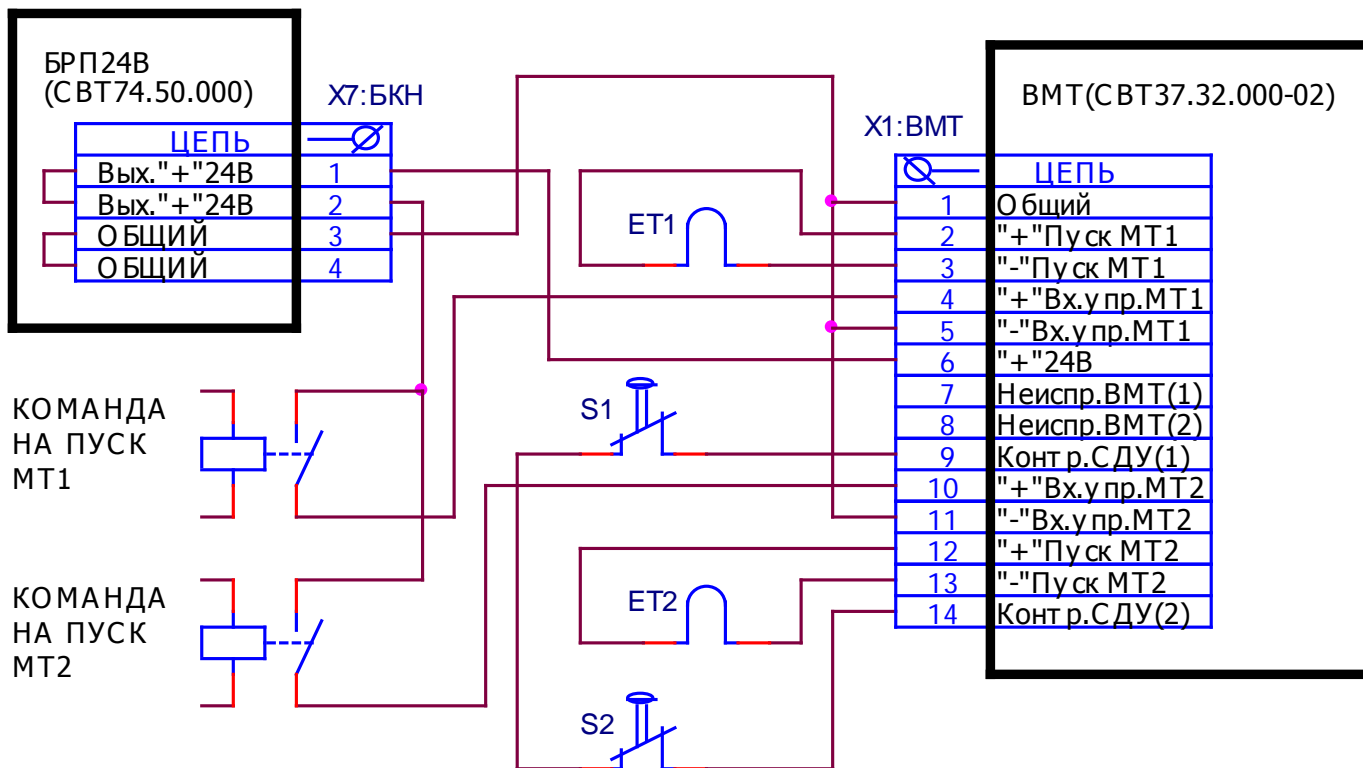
БРП24В
(СВТ74.50.000)

X7:БКН

| ЦЕПЬ | |
|---|---|
| Вых."+"24В | 1 |
| Вых."+"24В | 2 |
| ОБЩИЙ | 3 |
| ОБЩИЙ | 4 |

ВМТ(СВТ37.32.000-02)

X1:ВМТ

| | ЦЕПЬ |
|---|---|
| 1 | Общий |
| 2 | "+"Пуск МТ1 |
| 3 | "-"Пуск МТ1 |
| 4 | "+"Вх.упр.МТ1 |
| 5 | "-"Вх.упр.МТ1 |
| 6 | "+"24В |
| 7 | Неиспр.ВМТ(1) |
| 8 | Неиспр.ВМТ(2) |
| 9 | Контр.СДУ(1) |
| 10 | "+"Вх.упр.МТ2 |
| 11 | "-"Вх.упр.МТ2 |
| 12 | "+"Пуск МТ2 |
| 13 | "-"Пуск МТ2 |
| 14 | Контр.СДУ(2) |

ЕТ1

ЕТ2

S1

S2

КОМАНДА НА ПУСК МТ1

КОМАНДА НА ПУСК МТ2